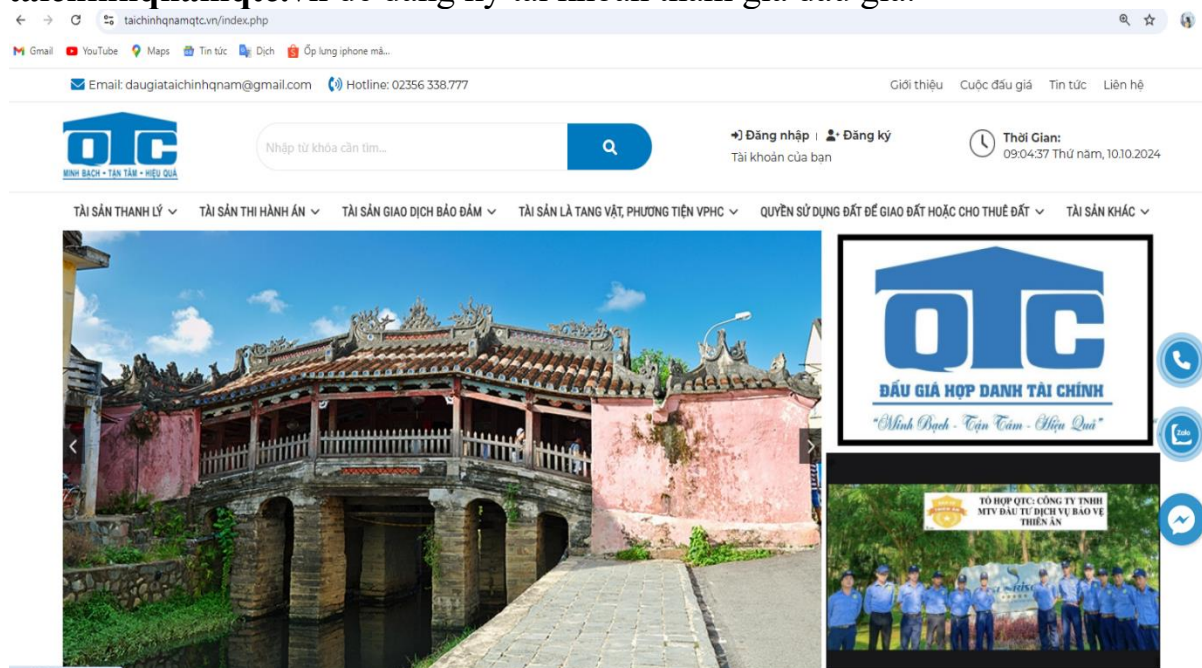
taichinhqnamqtc.vn để đăng ký tài khoản tham gia đấu giá.

taichinhqnamqtc.vn/index.php

Gmail YouTube Maps Tin tức Dịch Ốp lưng iphone má...

Email: daugiataichinhqnam@gmail.com Hotline: 02356 338.777

Giới thiệu Cuộc đấu giá Tin tức Liên hệ

QTC
MINH BẠCH • TẬN TÂM • HIỆU QUẢ

Nhập từ khóa cần tìm...

Đăng nhập | Đăng ký
Tài khoản của bạn

Thời Gian:
09:04:37 Thứ năm, 10.10.2024

TÀI SẢN THANH LÝ TÀI SẢN THI HÀNH ÁN TÀI SẢN GIAO DỊCH BẢO ĐẢM TÀI SẢN LÀ TANG VẬT, PHƯƠNG TIỆN VPHC QUYỀN SỬ DỤNG ĐẤT ĐỂ GIAO ĐẤT HOẶC CHO THUÊ ĐẤT TÀI SẢN KHÁC

QTC
ĐẤU GIÁ HỢP DANH TÀI CHÍNH
"Minh Bạch - Tận Tâm - Hiệu Quả"

TỔ HỢP QTC: CÔNG TY TNHH MTV ĐẦU TƯ DỊCH VỤ BẢO VỆ THIÊN ÂN

Zalo